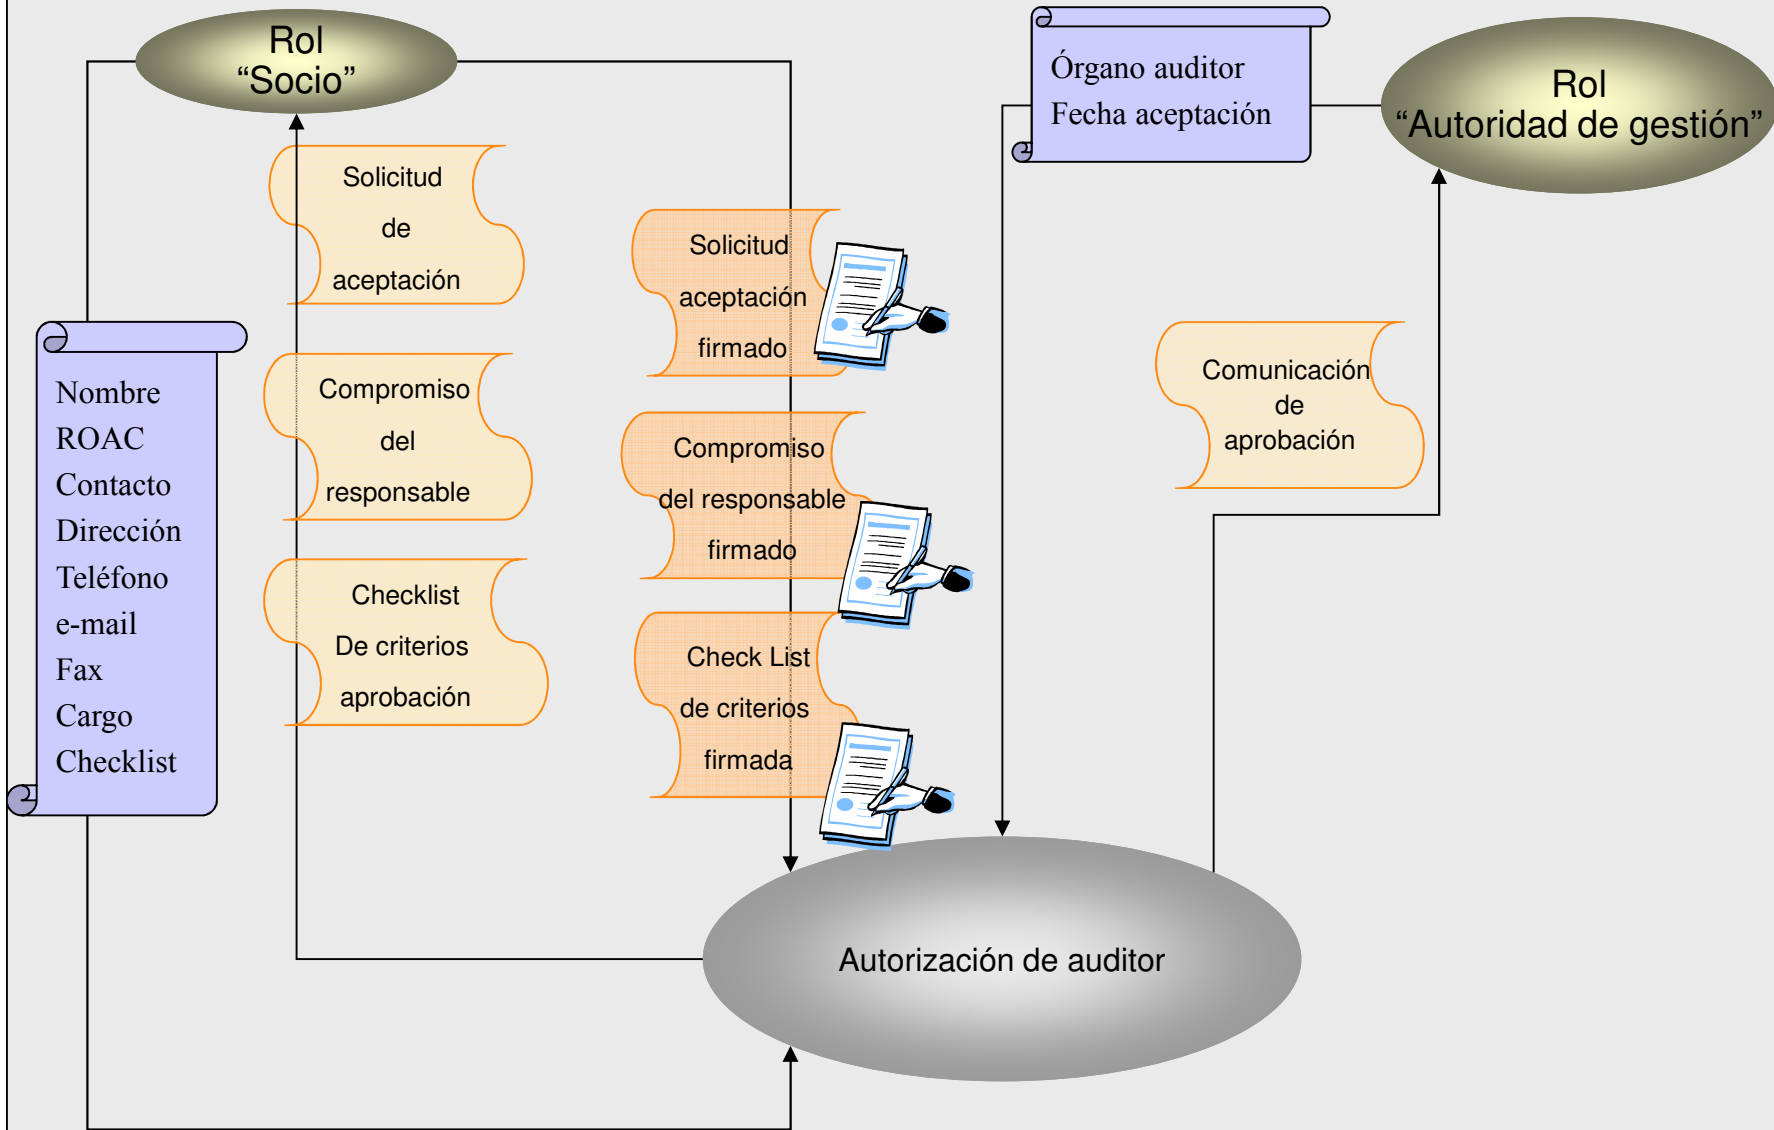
Rol
“Socio”

Órgano auditor
Fecha aceptación

Rol
“Autoridad de gestión”

Solicitud
de
aceptación

Solicitud
aceptación
firmado

Nombre
ROAC
Contacto
Dirección
Teléfono
e-mail
Fax
Cargo
Checklist

Compromiso
del
responsable

Compromiso
del responsable
firmado

Comunicación
de
aprobación

Checklist
De criterios
aprobación

Check List
de criterios
firmada

Autorización de auditor